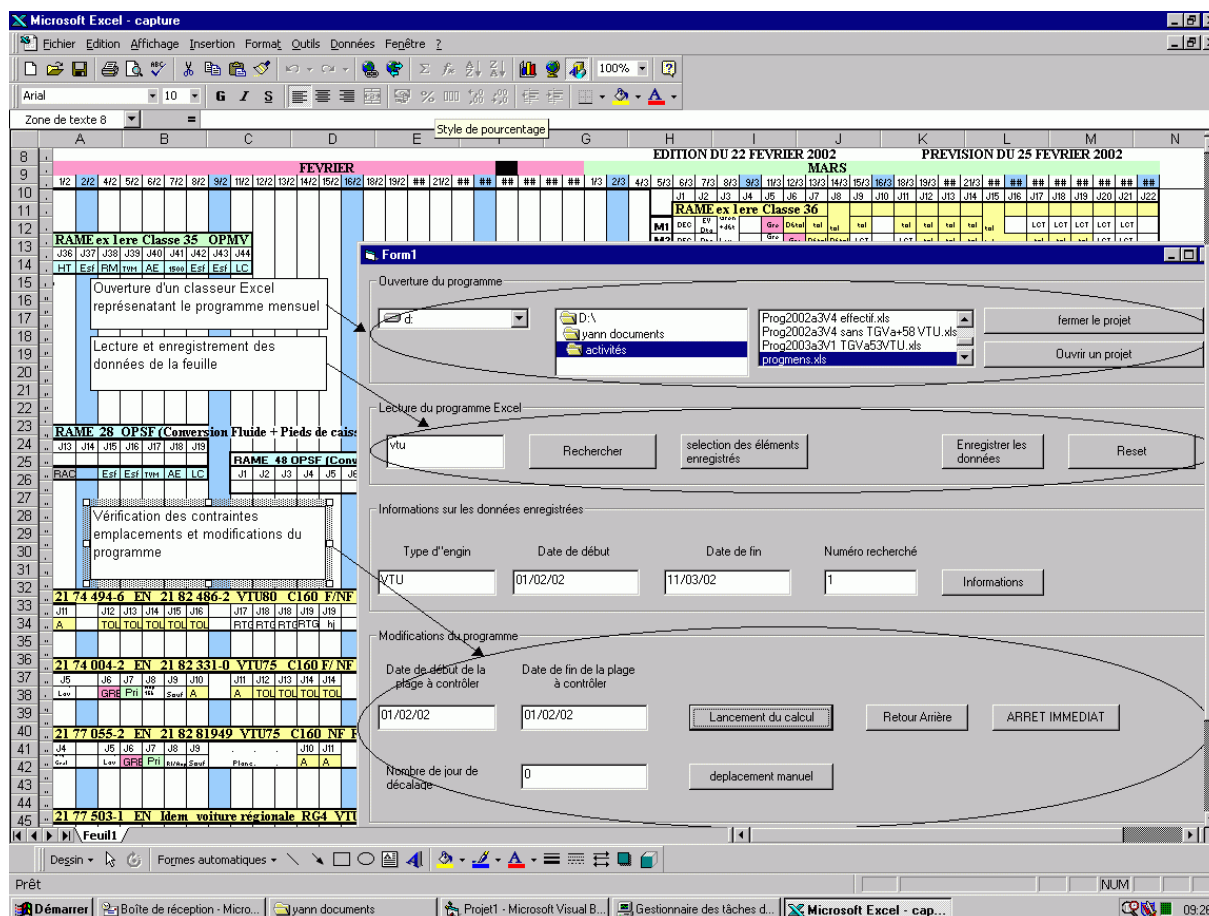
Microsoft Excel - capture

Fichier Edition Affichage Insertion Format Outils Données Fenêtre ?

100%

Arial 10 G I S

Zone de texte 8 =

Style de pourcentage

A B C D E F G H I J K L M N

FEVRIER

EDITION DU 22 FEVRIER 2002

PREVISION DU 25 FEVRIER 2002

MARS

1/2 2/2 4/2 5/2 6/2 7/2 8/2 9/2 11/2 12/2 13/2 14/2 15/2 16/2 18/2 19/2 ## 21/2 ## ## ## ## ## ## 1/3 2/3 4/3 5/3 6/3 7/3 8/3 9/3 11/3 12/3 13/3 14/3 15/3 16/3 18/3 19/3 ## 21/3 ## ## ## ## ## ## ##

J1 J2 J3 J4 J5 J6 J7 J8 J9 J10 J11 J12 J13 J14 J15 J16 J17 J18 J19 J20 J21 J22

RAME ex 1ere Classe 36

M1 DEC

RAME ex 1ere Classe 35 OPMV

J36 J37 J38 J39 J40 J41 J42 J43 J44

HT Esf RM TVM AE 1500 Esf Esf LC

Ouverture d'un classeur Excel représentant le programme mensuel

Lecture et enregistrement des données de la feuille

RAME 28 OPSF (Conversion Fluide + Pieds de caiss

J13 J14 J15 J16 J17 J18 J19

RAME 48 OPSF (Conv

J1 J2 J3 J4 J5 J6

RAC Esf Esf TVM AE LC

Vérification des contraintes emplacements et modifications du programme

21 74 494-6 EN 21 82 486-2 VTU80 C160 F/NF

J11 J12 J13 J14 J15 J16 J17 J18 J19 J23

A TOL TOL TOL TOL TOL RTG RTG RTG RTG hj

21 74 004-2 EN 21 82 331-0 VTU75 C160 F/NF

J5 J6 J7 J8 J9 J10 J11 J12 J13 J14 J14

Lav GRE Pri Sauf A A TOL TOL TOL TOL

21 77 055-2 EN 21 82 81949 VTU75 C160 NF F

J4 J5 J6 J7 J8 J9 J10 J11

Lav GRE Pri Sauf A A

21 77 503-1 EN Idem voiture régionale RG4 VTU

Feuil1

Form1

Ouverture du programme

d:

D:\
yann documents
activités

Prog2002a3V4 effectif.xls
Prog2002a3V4 sans TGVa+58 VTU.xls
Prog2003a3V1 TGVa53VTU.xls
progmens.xls

fermer le projet

Ouvrir un projet

Lecture du programme Excel

vtu

Rechercher

selection des éléments enregistrés

Enregistrer les données

Reset

Informations sur les données enregistrées

Type d''engin

Date de début

Date de fin

Numéro recherché

VTU

01/02/02

11/03/02

1

Informations

Modifications du programme

Date de début de la plage à contrôler

Date de fin de la plage à contrôler

01/02/02

01/02/02

Lancement du calcul

Retour Arrière

ARRET IMMEDIAT

Nombre de jour de décalage

0

deplacement manuel

Dessin Formes automatiques

Prêt

NUM

Démarrer | Boîte de réception - Micro... | yann documents | Projet1 - Microsoft Visual B... | Gestionnaire des tâches d... | Microsoft Excel - cap...

09:26